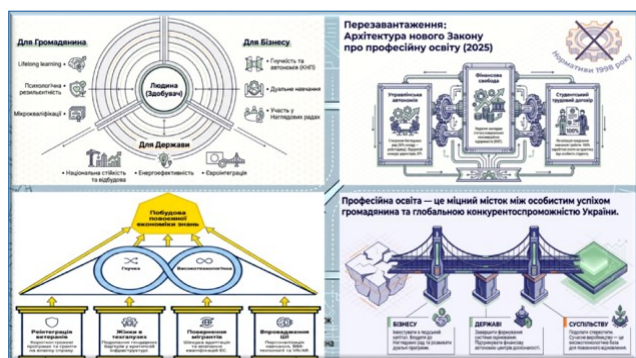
Для Громадянина

Lifelong learning

Психологічна резильєнтність

Мікрокваліфікації

Людина (Здобувач)

Для Бізнесу

Гнучкість та автономія (КНП)

Дуальне навчання

Участь у Наглядових радах

Для Держави

Національна стійкість та відбудова

Енергоефективність

Євроінтеграція

Перезавантаження: Архітектура нового Закону про професійну освіту (2025)

Норматив 1998 року

Управлінська автономія

Фінансова свобода

Студентський трудовий договір

100%

Побудова повоєнної економіки знань

Гнучка

Високотехнологічна

Реінтеграція ветеранів

Жінки в техпрофесіях

Повернення мігрантів

Впровадження ШІ

Професійна освіта — це міцний місток між особистим успіхом громадянина та глобальною конкурентоспроможністю України.

БІЗНЕСУ

ДЕРЖАВІ

СУСПІЛЬСТВУ